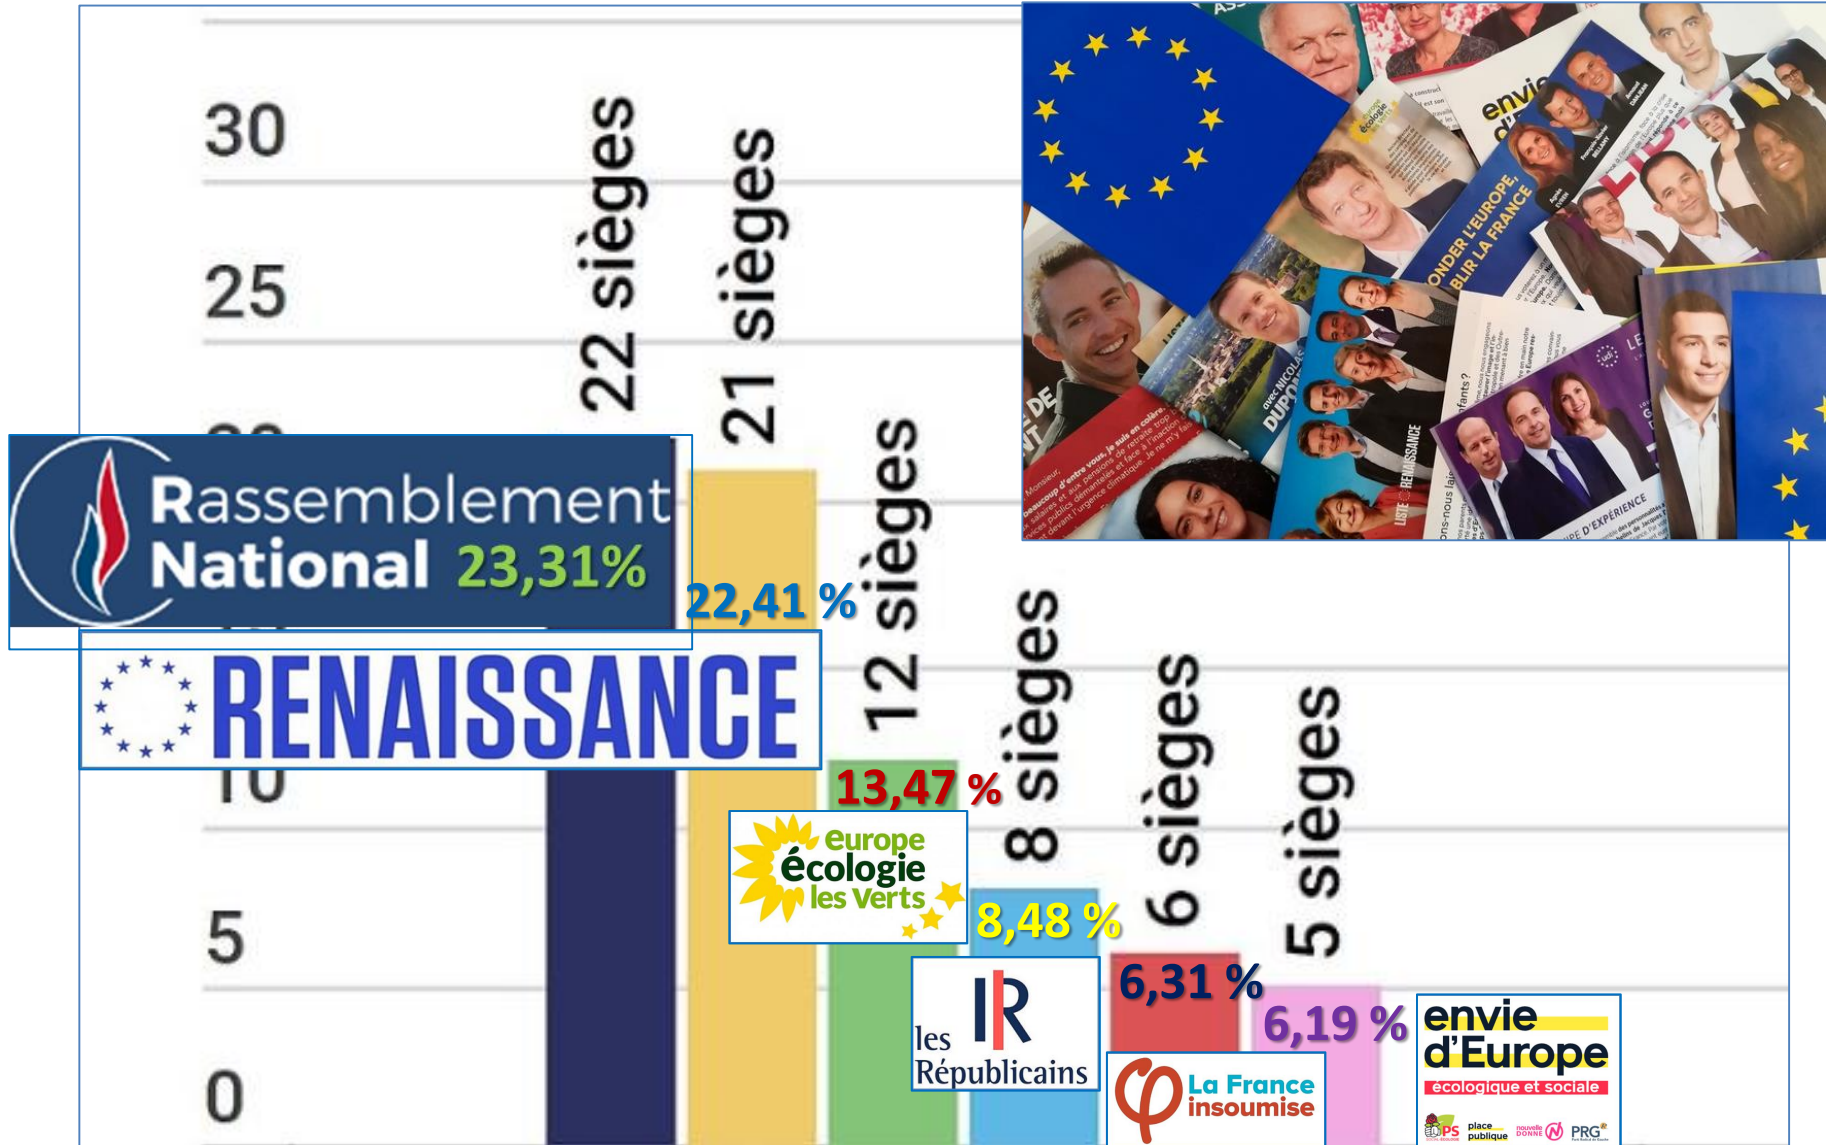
30

25

5

0

22 sièges

21 sièges

12 sièges

8 sièges

6 sièges

5 sièges

Rassemblement National 23,31%

22,41 %

RENAISSANCE

13,47 %

europe écologie les Verts

8,48 %

LR les Républicains

6,31 %

La France insoumise

6,19 %

envie d'Europe écologique et sociale

PS place publique nouvelle DONNE PRG